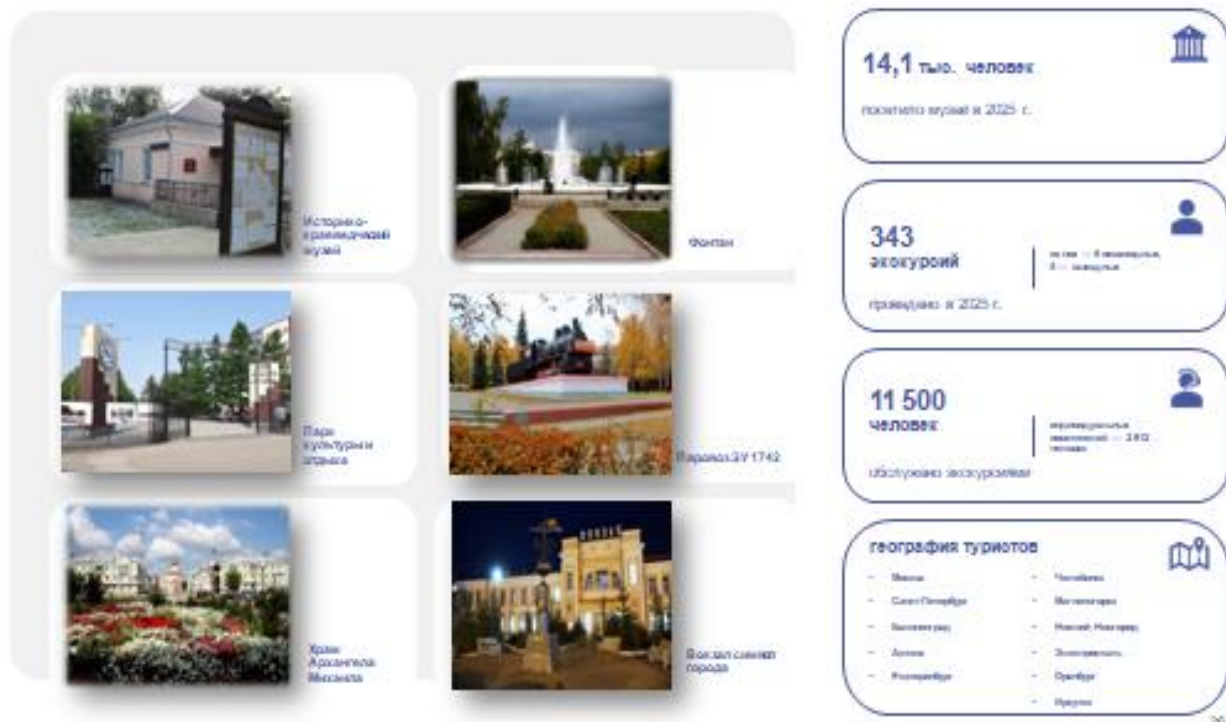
Историко-краеведческий музей

Фонтан

Парк культуры и отдыха

Паровоз ЭУ 1742

Храм Архангела Михаила

Вокзал символ города

14,1 тыс. человек

посетило музей в 2025 г.

343 экскурсий

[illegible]

проведено в 2025 г.

11 500 человек

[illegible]

обслужено экскурсиями

география туристов

- Москва
- Санкт-Петербург
- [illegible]
- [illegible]
- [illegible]
- Челябинск
- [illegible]
- Нижний Новгород
- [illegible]
- Оренбург
- Иркутск